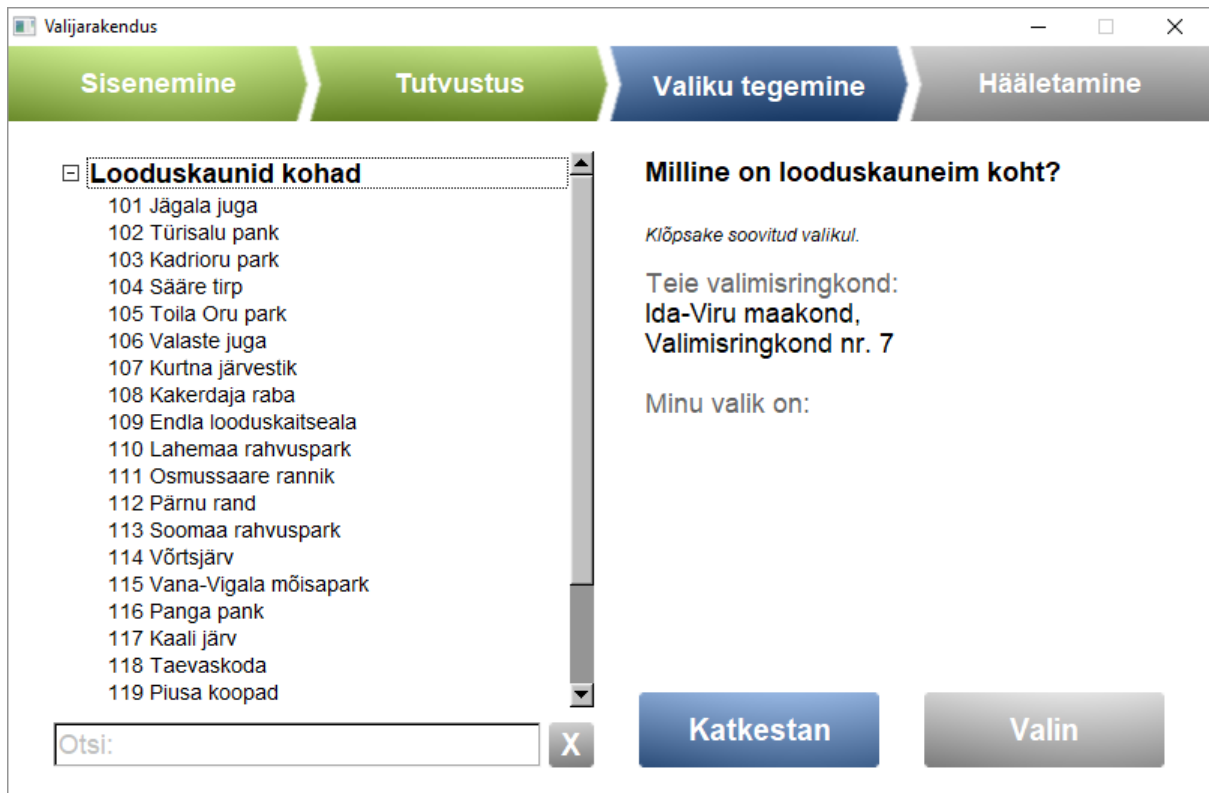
Valijarakendus

Sisenemine
Tutvustus
Valiku tegemine
Hääletamine

⊟ Looduskaunid kohad
101 Jägala juga
102 Türisalu pank
103 Kadrioru park
104 Sääre tirp
105 Toila Oru park
106 Valaste juga
107 Kurtna järvestik
108 Kakerdaja raba
109 Endla looduskaitseala
110 Lahemaa rahvuspark
111 Osmussaare rannik
112 Pärnu rand
113 Soomaa rahvuspark
114 Võrtsjärv
115 Vana-Vigala mõisapark
116 Panga pank
117 Kaali järv
118 Taevaskoda
119 Piusa koopad

Otsi:
X

Milline on looduskauneim koht?

Klõpsake soovitud valikul.

Teie valimisringkond:
Ida-Viru maakond,
Valimisringkond nr. 7

Minu valik on:

Katkestan
Valin